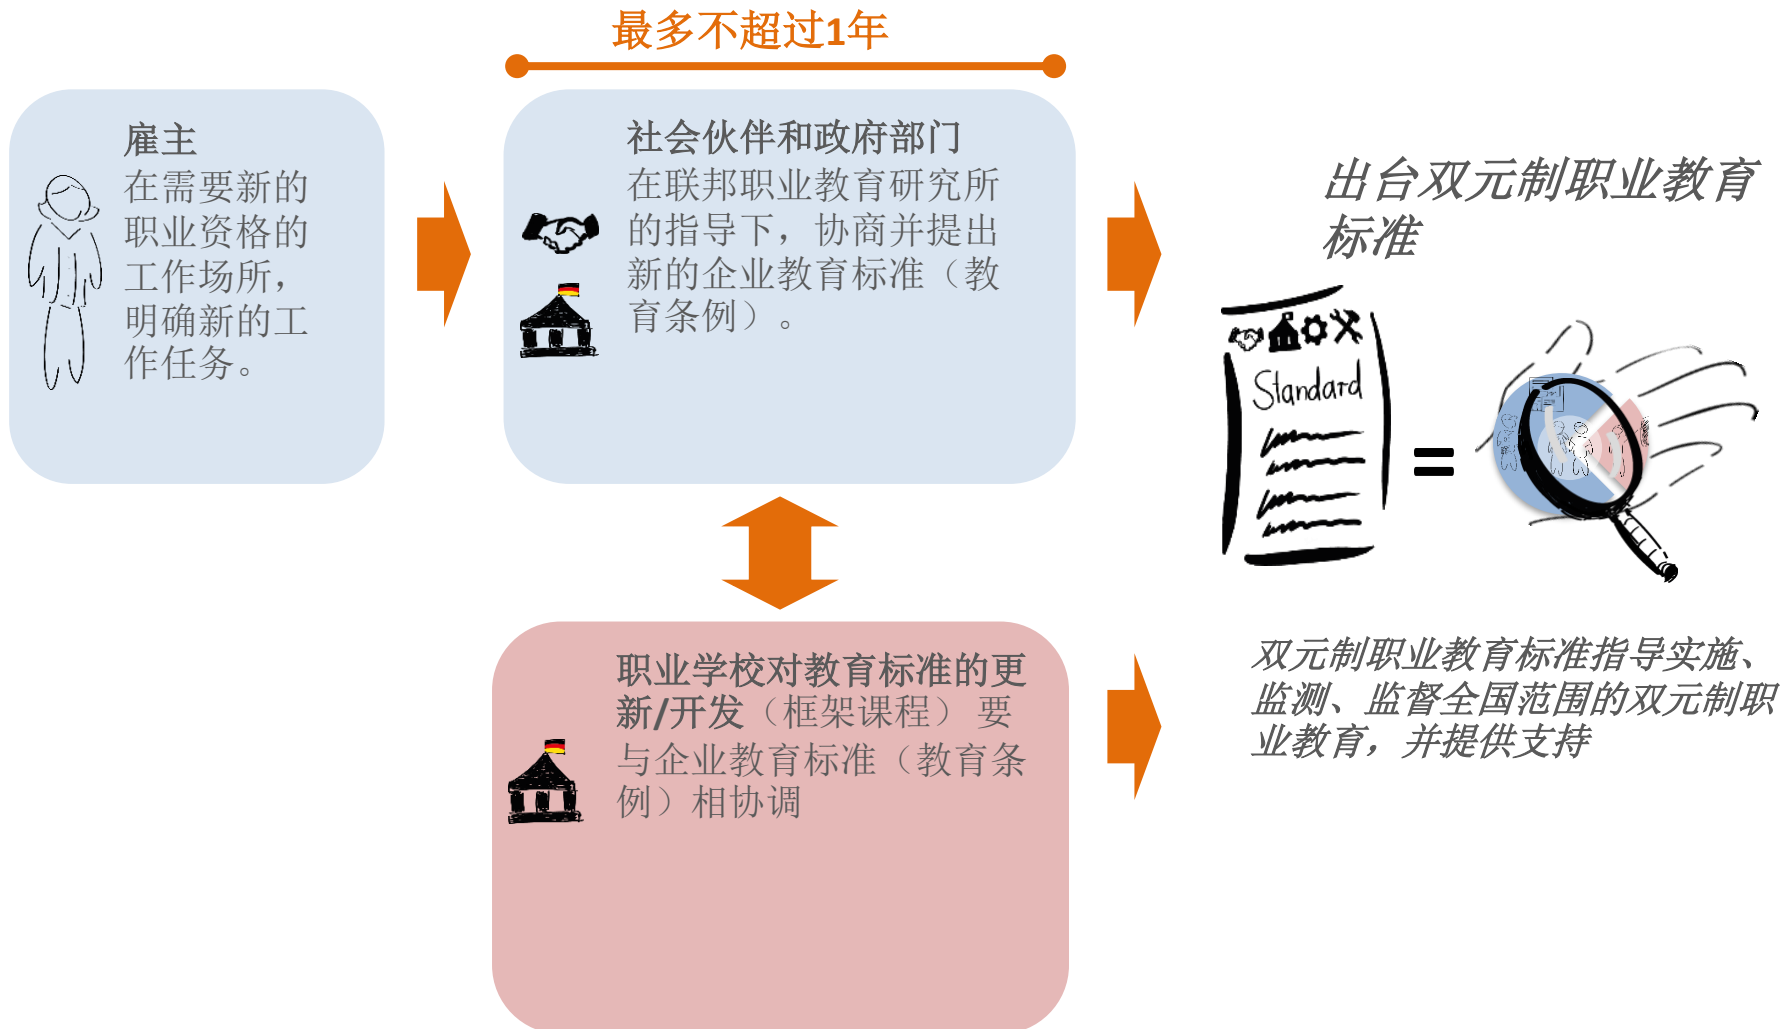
最多不超过1年

雇主
在需要新的职业资格的工作场所，明确新的工作任务。

社会伙伴和政府部门
在联邦职业教育研究所的指导下，协商并提出新的企业教育标准（教育条例）。

出台双元制职业教育标准

Standard

=

职业学校对教育标准的更新/开发（框架课程）要与企业教育标准（教育条例）相协调

双元制职业教育标准指导实施、监测、监督全国范围的双元制职业教育，并提供支持